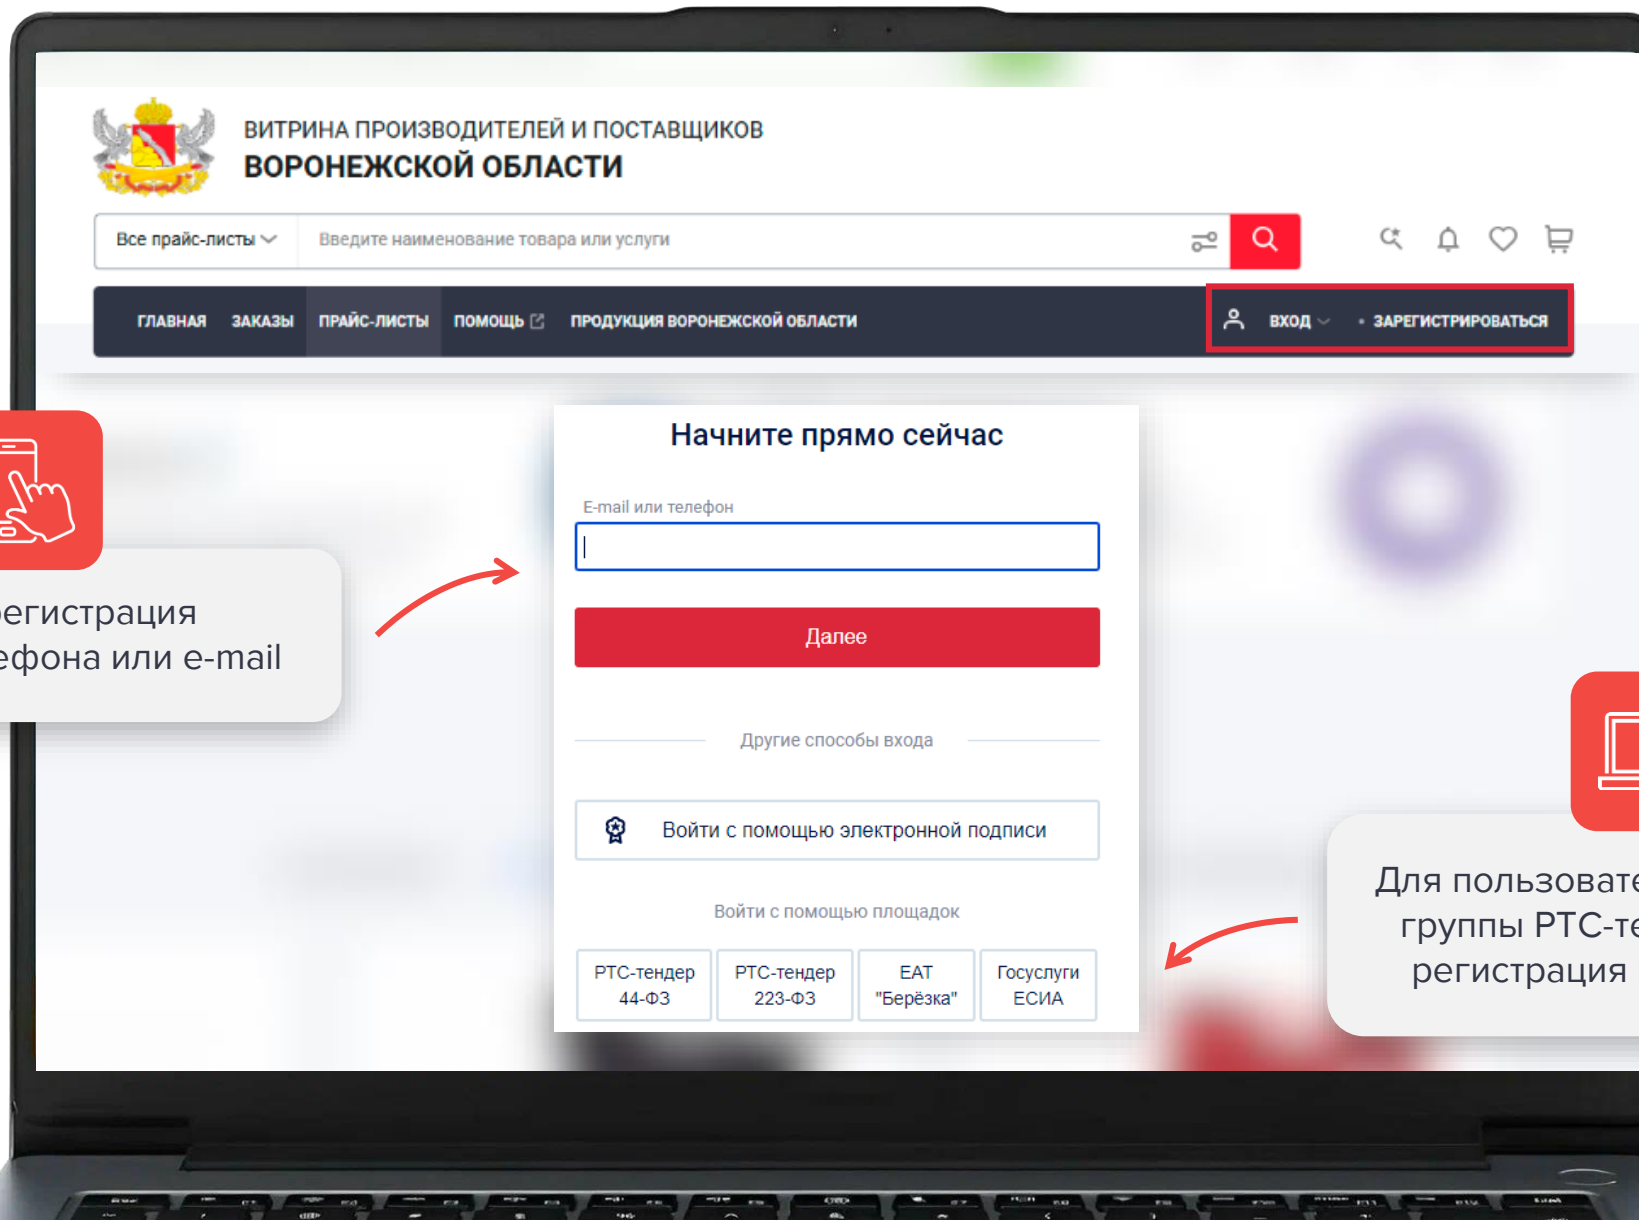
ВИТРИНА ПРОИЗВОДИТЕЛЕЙ И ПОСТАВЩИКОВ
ВОРОНЕЖСКОЙ ОБЛАСТИ

Все прайс-листы

Введите наименование товара или услуги

ГЛАВНАЯ ЗАКАЗЫ ПРАЙС-ЛИСТЫ ПОМОЩЬ ПРОДУКЦИЯ ВОРОНЕЖСКОЙ ОБЛАСТИ

ВХОД • ЗАРЕГИСТРИРОВАТЬСЯ

егистрация
ефона или e-mail

Начните прямо сейчас

E-mail или телефон

Далее

Другие способы входа

Войти с помощью электронной подписи

Войти с помощью площадок

| РТС-тендер 44-ФЗ | РТС-тендер 223-ФЗ | ЕАТ "Берёзка" | Госуслуги ЕСИА |
|---|---|---|---|

Для пользовате
группы РТС-те
регистрация